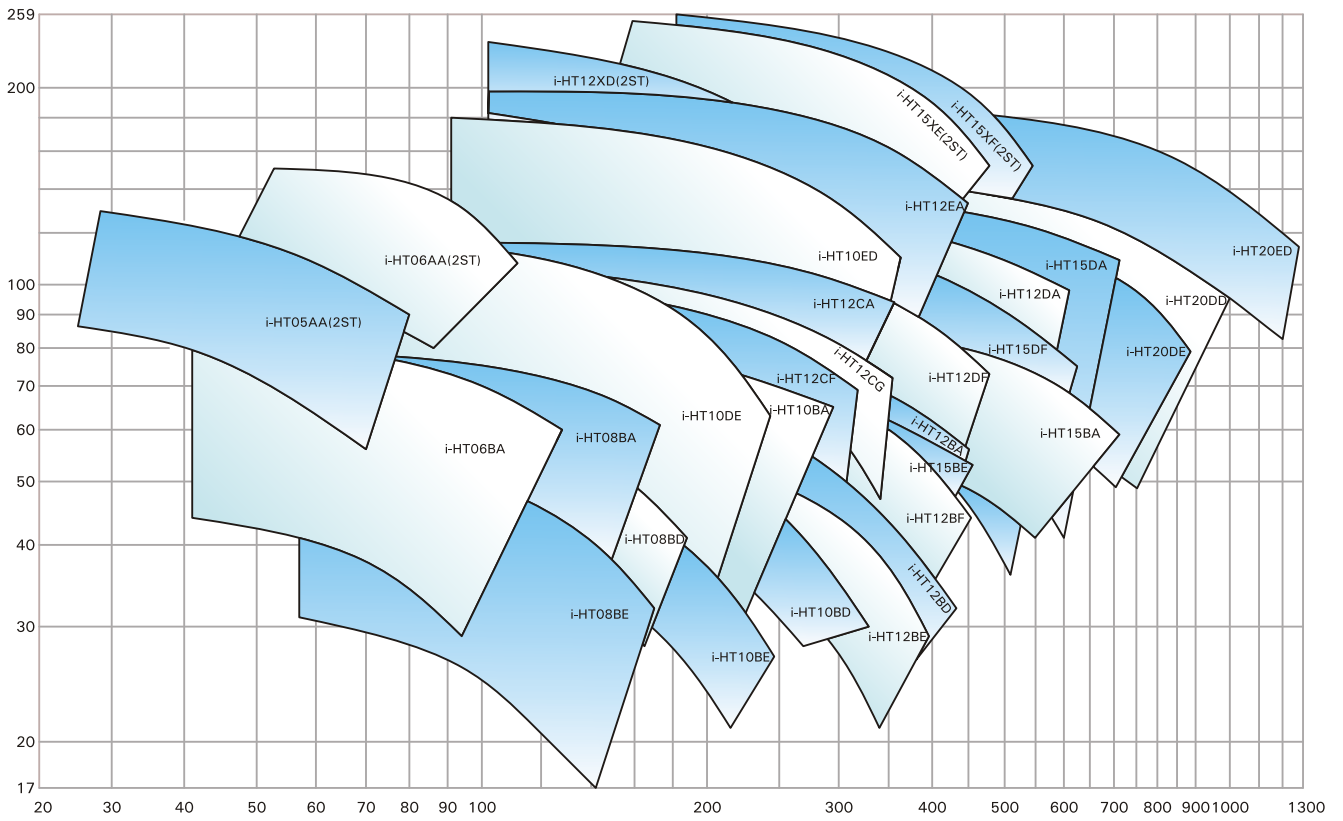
259
200
100
90
80
70
60
50
40
30
20
17
20 30 40 50 60 70 80 90 100 200 300 400 500 600 700 800 900 1000 1300

i-HT12XD(2ST)
i-HT15XE(2ST)
i-HT15XF(2ST)
i-HT12EA
i-HT20ED
i-HT06AA(2ST)
i-HT10ED
i-HT15DA
i-HT12DA
i-HT20DD
i-HT05AA(2ST)
i-HT12CA
i-HT15DF
i-HT20DE
i-HT12CG
i-HT12CF
i-HT12DF
i-HT10DE
i-HT10BA
i-HT12BA
i-HT15BA
i-HT06BA
i-HT08BA
i-HT15BE
i-HT12BF
i-HT08BD
i-HT12BD
i-HT08BE
i-HT10BD
i-HT12BE
i-HT10BE